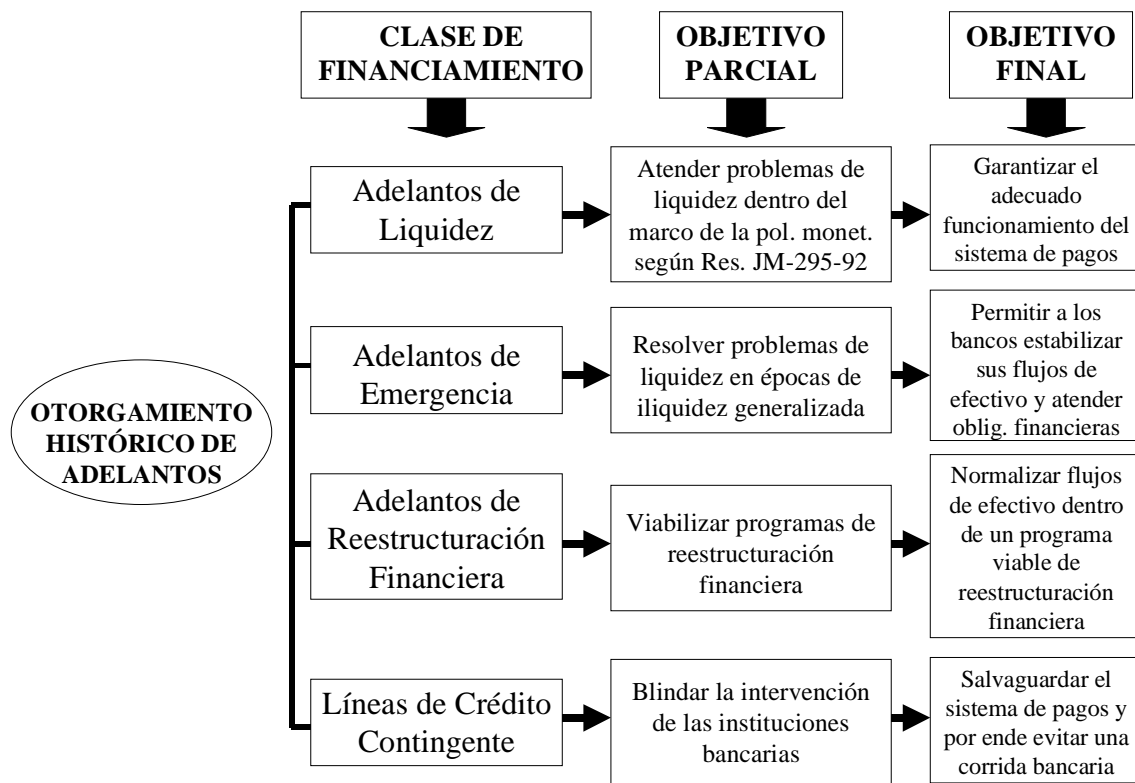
CLASE DE FINANCIAMIENTO

OBJETIVO PARCIAL

OBJETIVO FINAL

OTORGAMIENTO HISTÓRICO DE ADELANTOS

Adelantos de Liquidez

Atender problemas de liquidez dentro del marco de la pol. monet. según Res. JM-295-92

Garantizar el adecuado funcionamiento del sistema de pagos

Adelantos de Emergencia

Resolver problemas de liquidez en épocas de iliquidez generalizada

Permitir a los bancos estabilizar sus flujos de efectivo y atender oblig. financieras

Adelantos de Reestructuración Financiera

Viabilizar programas de reestructuración financiera

Normalizar flujos de efectivo dentro de un programa viable de reestructuración financiera

Líneas de Crédito Contingente

Blindar la intervención de las instituciones bancarias

Salvaguardar el sistema de pagos y por ende evitar una corrida bancaria